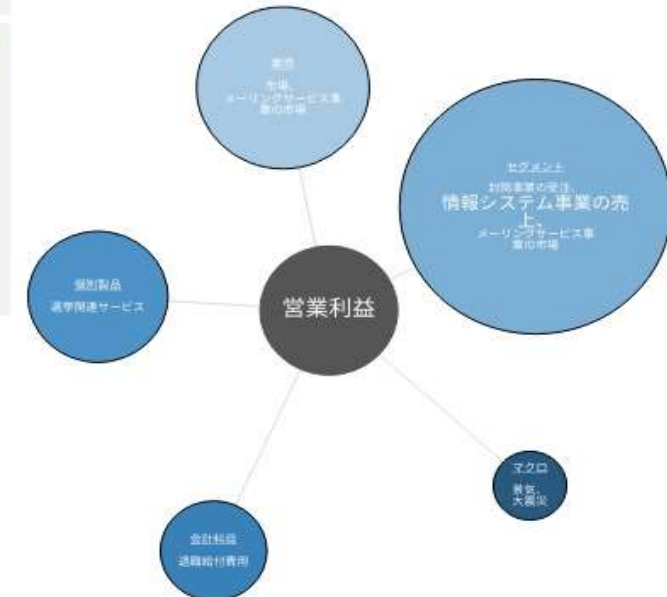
営業利益

需市
市場、
メーリングサービス事業の市場

セグメント
封筒事業の受注、
情報システム事業の売上、
メーリングサービス事業の市場

個別製品
選挙関連サービス

マクロ
景気、
大震災

会計利益
退職給付費用